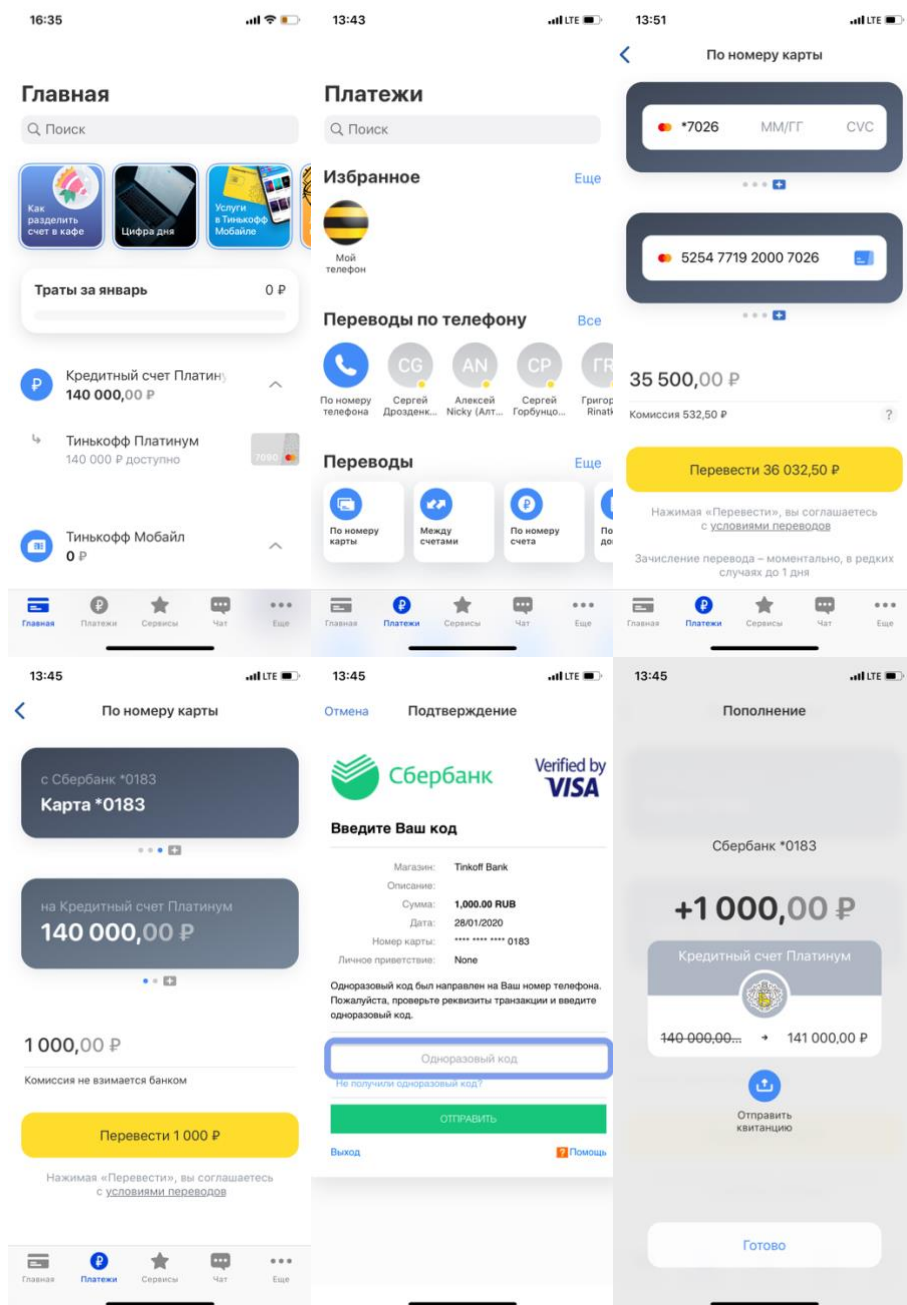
16:35

Главная

Поиск

Как разделить счет в кафе

Цифра дня

Услуги в Тинькофф Мобайл

Траты за январь 0 ₽

Кредитный счет Платину
140 000,00 ₽

Тинькофф Платинум
140 000 ₽ доступно

7080

Тинькофф Мобайл
0 ₽

Главная Платежи Сервисы Чат Еще

13:43

Платежи

Поиск

Избранное Еще

Мой телефон

Переводы по телефону Все

По номеру телефона
CG Сергей Дрозденк...
AN Алексей Nicky (Алт...
CP Сергей Горбунцо...
ГR Григор Rinat

Переводы Еще

По номеру карты
Между счетами
По номеру счета
По до

Главная Платежи Сервисы Чат Еще

13:51

По номеру карты

*7026 ММ/ГГ CVC

5254 7719 2000 7026

35 500,00 ₽

Комиссия 532,50 ₽ ?

Перевести 36 032,50 ₽

Нажимая «Перевести», вы соглашаетесь с условиями переводов

Зачисление перевода – моментально, в редких случаях до 1 дня

Главная Платежи Сервисы Чат Еще

13:45

По номеру карты

с Сбербанк *0183
Карта *0183

на Кредитный счет Платинум
140 000,00 ₽

1 000,00 ₽

Комиссия не взимается банком

Перевести 1 000 ₽

Нажимая «Перевести», вы соглашаетесь с условиями переводов

Главная Платежи Сервисы Чат Еще

13:45

Отмена Подтверждение

Сбербанк

Verified by VISA

Введите Ваш код

Магазин: Tinkoff Bank
Описание:
Сумма: 1,000.00 RUB
Дата: 28/01/2020
Номер карты: **** **** **** 0183
Личное приветствие: None

Одноразовый код был направлен на Ваш номер телефона. Пожалуйста, проверьте реквизиты транзакции и введите одноразовый код.

Одноразовый код

Не получили одноразовый код?

ОТПРАВИТЬ

Выход ? Помощь

13:45

Пополнение

Сбербанк *0183

+1 000,00 ₽

Кредитный счет Платинум

140 000,00... → 141 000,00 ₽

Отправить квитанцию

Готово